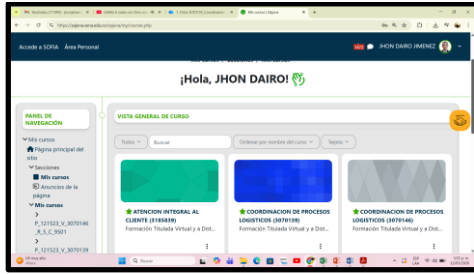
Acceder a SOFIA Área Personal

JHON DAIRO JIMENEZ

¡Hola, JHON DAIRO! 👋

PANEL DE NAVEGACIÓN

Mis cursos
Página principal del sitio
Secciones
Mis cursos
Anuncios de la página
Mis cursos
P_121523_V_3070146_A_S_C_9501
P_121523_V_3070139

VISTA GENERAL DE CURSO

Todos
Buscar
Ordenar por nombre del curso
Tarjeta

ATENCION INTEGRAL AL CLIENTE (1185839)
Formación Titulada Virtual y a Dist...

COORDINACION DE PROCESOS LOGISTICOS (3070139)
Formación Titulada Virtual y a Dist...

COORDINACION DE PROCESOS LOGISTICOS (3070146)
Formación Titulada Virtual y a Dist...

Buscar